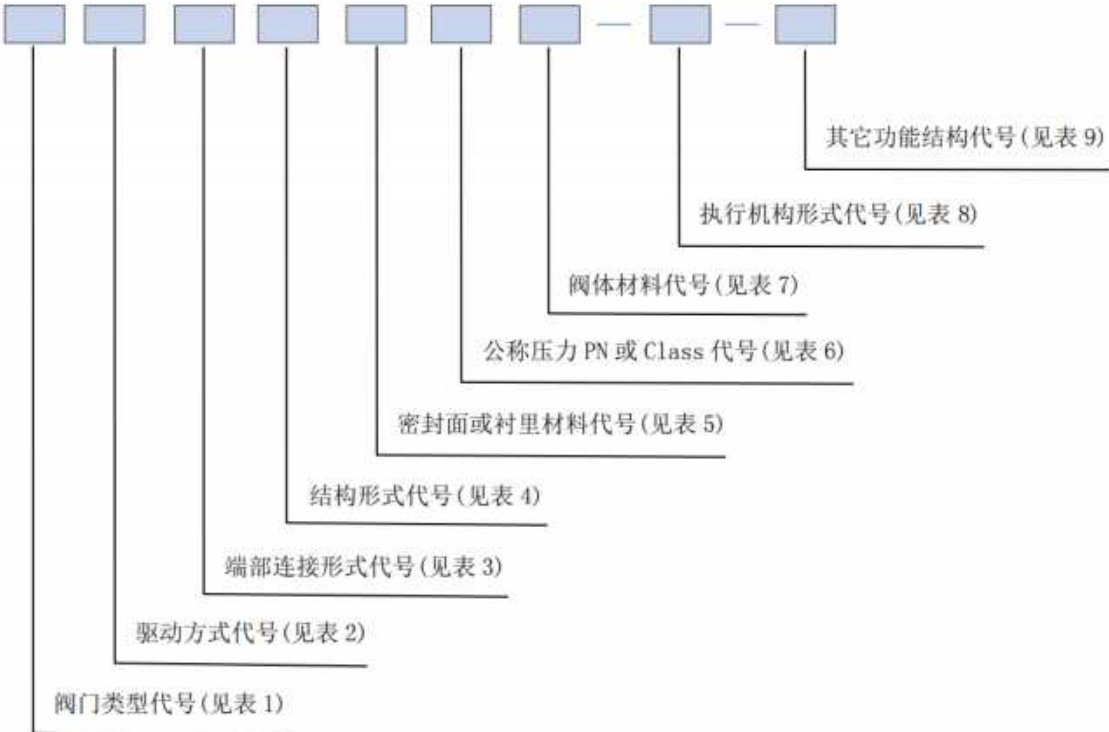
—  —

其它功能结构代号(见表 9)

执行机构形式代号(见表 8)

阀体材料代号(见表 7)

公称压力 PN 或 Class 代号(见表 6)

密封面或衬里材料代号(见表 5)

结构形式代号(见表 4)

端部连接形式代号(见表 3)

驱动方式代号(见表 2)

阀门类型代号(见表 1)